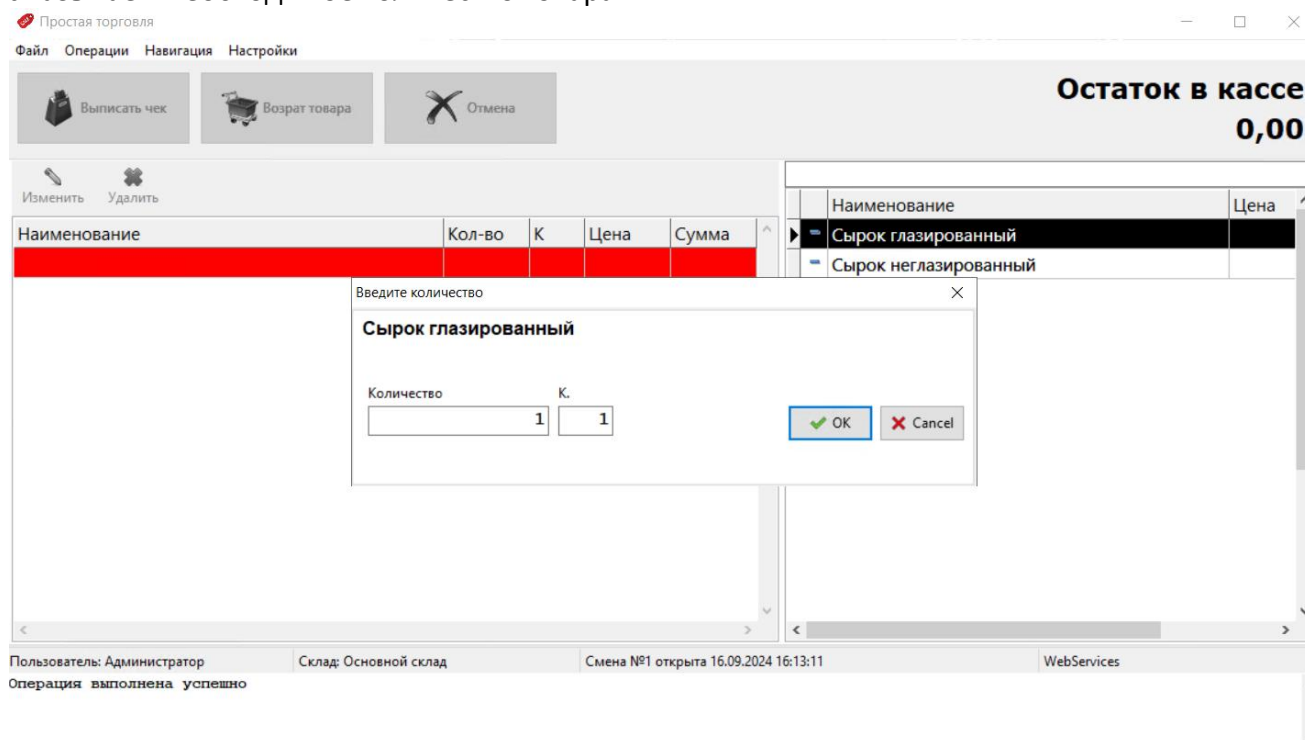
Простая торговля
Файл Операции Навигация Настройки

Выписать чек
Возрат товара
Отмена

Остаток в кассе
0,00

Изменить Удалить

| Наименование | Кол-во | К | Цена | Сумма |
|---|---|---|---|---|
| | | | | |

| | Наименование | Цена |
|---|---|---|
| - | Сырок глазированный | |
| - | Сырок неглазированный | |

Введите количество

Сырок глазированный

Количество
1
К.
1

OK
Cancel

Пользователь: Администратор
Склад: Основной склад
Смена №1 открыта 16.09.2024 16:13:11
WebServices
Операция выполнена успешно